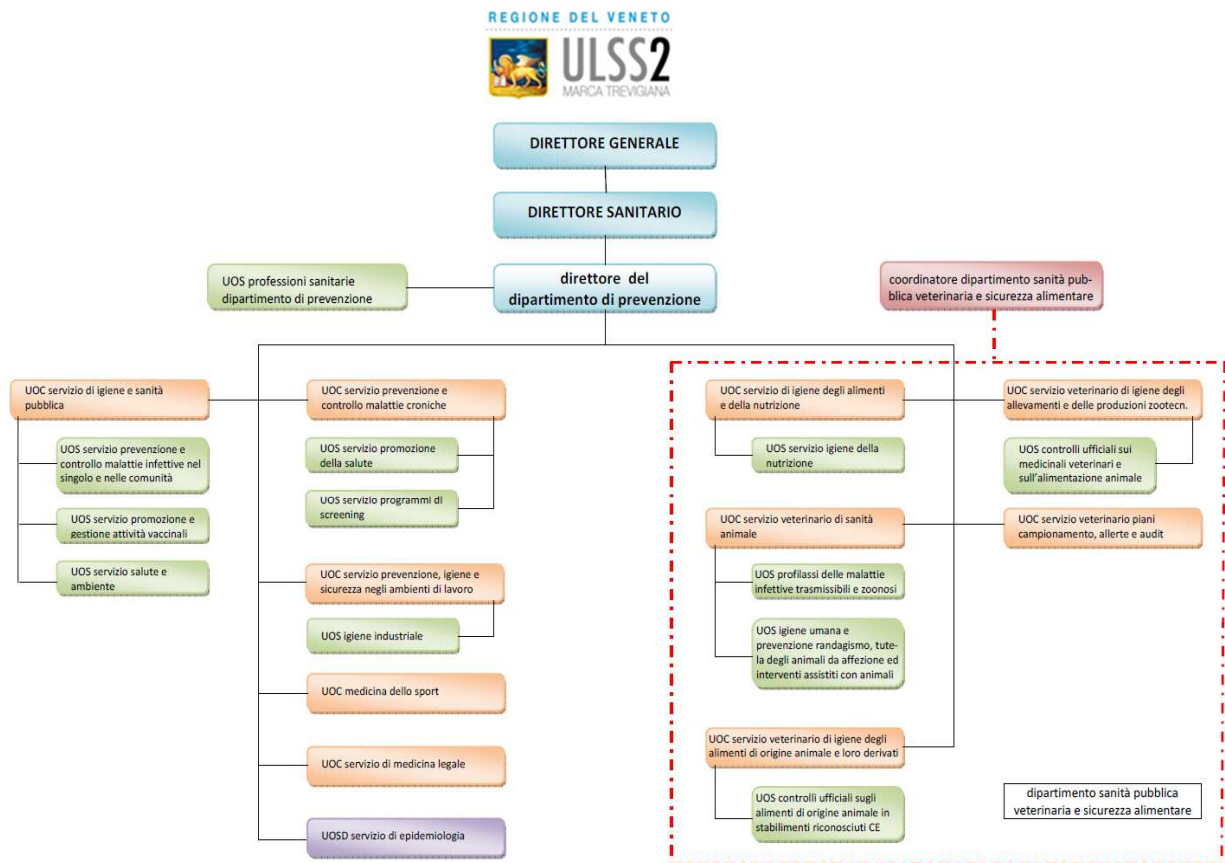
REGIONE DEL VENETO

ULSS2
MARCA TREVIGIANA

DIRETTORE GENERALE

DIRETTORE SANITARIO

UOS professioni sanitarie dipartimento di prevenzione

direttore del dipartimento di prevenzione

coordinatore dipartimento sanità pubblica veterinaria e sicurezza alimentare

UOC servizio di igiene e sanità pubblica

UOS servizio prevenzione e controllo malattie infettive nel singolo e nelle comunità

UOS servizio promozione e gestione attività vaccinali

UOS servizio salute e ambiente

UOC servizio prevenzione e controllo malattie croniche

UOS servizio promozione della salute

UOS servizio programmi di screening

UOC servizio prevenzione, igiene e sicurezza negli ambienti di lavoro

UOS igiene industriale

UOC medicina dello sport

UOC servizio di medicina legale

UOSD servizio di epidemiologia

UOC servizio di igiene degli alimenti e della nutrizione

UOS servizio igiene della nutrizione

UOC servizio veterinario di igiene degli allevamenti e delle produzioni zootecn.

UOS controlli ufficiali sui medicinali veterinari e sull'alimentazione animale

UOC servizio veterinario di sanità animale

UOC servizio veterinario piani campionamento, allerte e audit

UOS profilassi delle malattie infettive trasmissibili e zoonosi

UOS igiene umana e prevenzione randagismo, tutela degli animali da affezione ed interventi assistiti con animali

UOC servizio veterinario di igiene degli alimenti di origine animale e loro derivati

UOS controlli ufficiali sugli alimenti di origine animale in stabilimenti riconosciuti CE

dipartimento sanità pubblica veterinaria e sicurezza alimentare